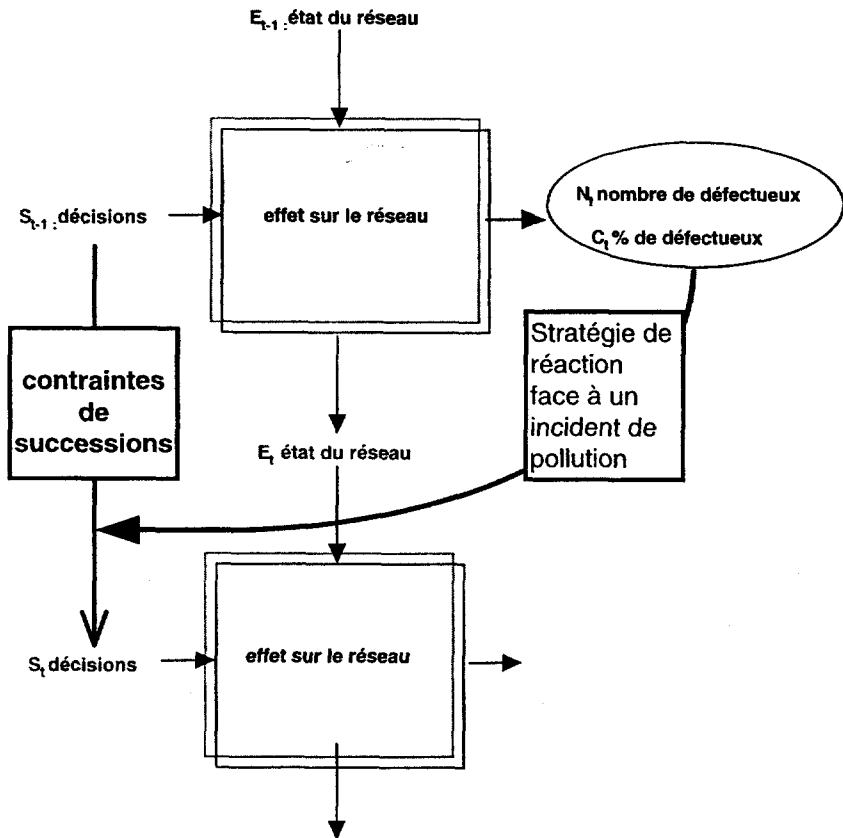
$E_{t-1}$ : état du réseau

$S_{t-1}$ : décisions

effet sur le réseau

$N_t$ nombre de défectueux

$C_t$ % de défectueux

Stratégie de réaction face à un incident de pollution

contraintes de successions

$E_t$ état du réseau

$S_t$ décisions

effet sur le réseau